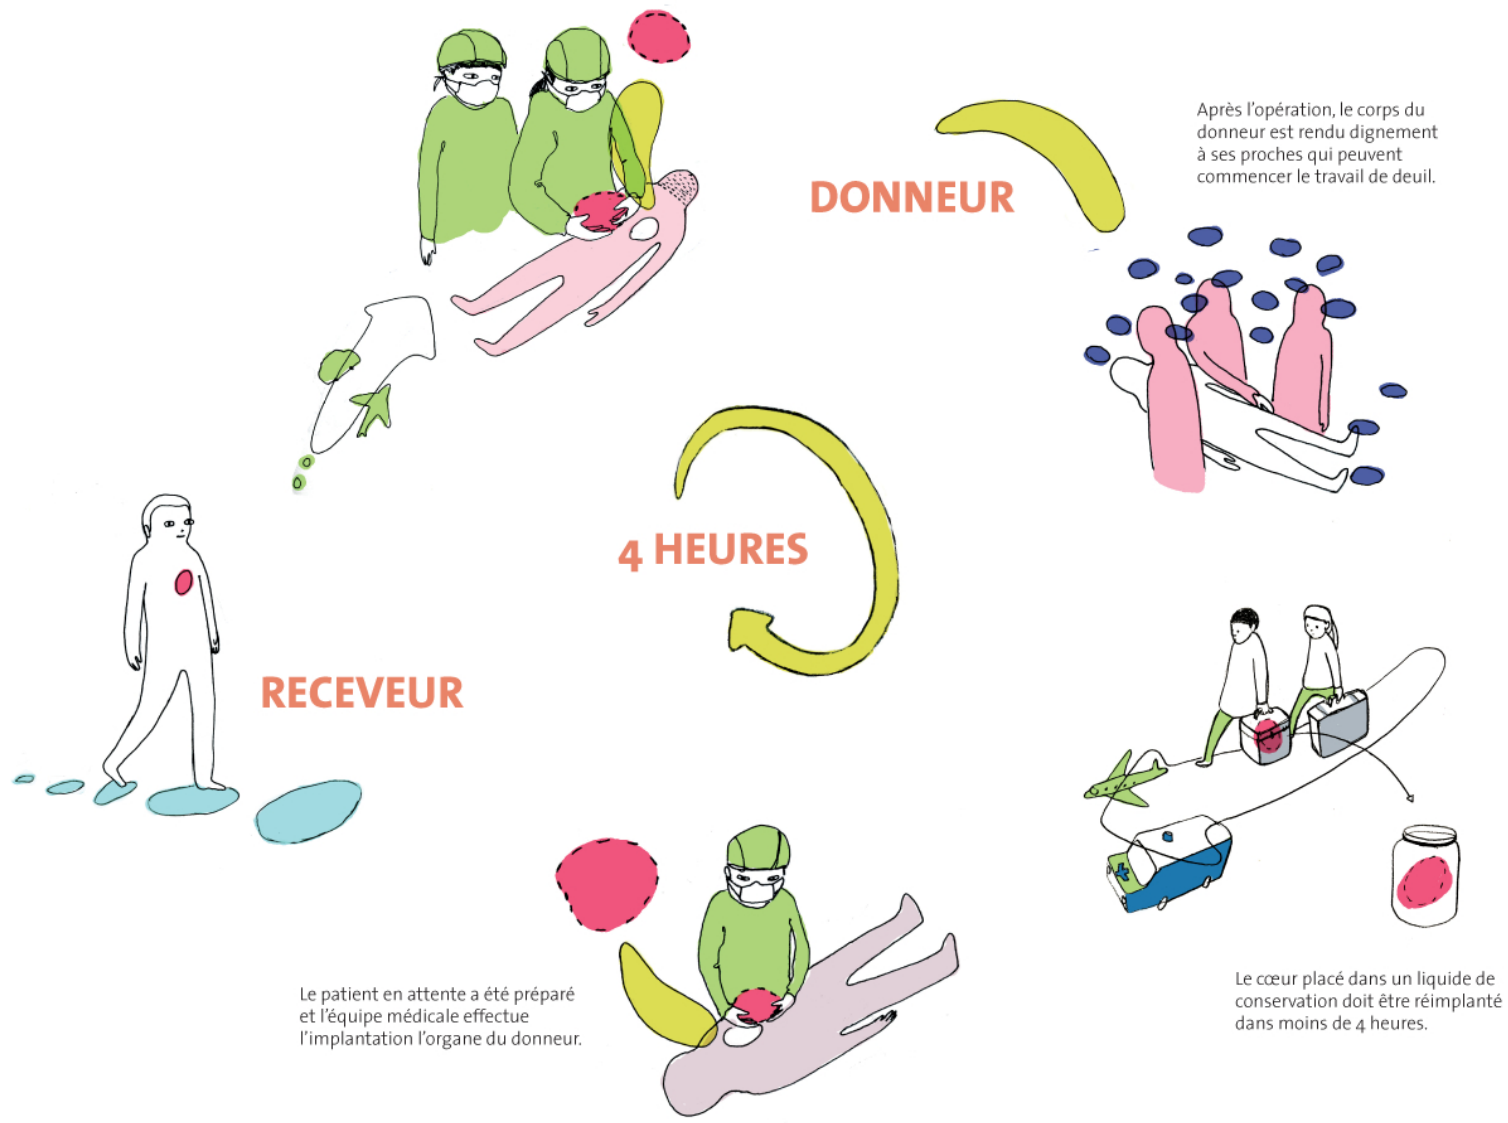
DONNEUR

Après l'opération, le corps du donneur est rendu dignement à ses proches qui peuvent commencer le travail de deuil.

4 HEURES

RECEVEUR

Le cœur placé dans un liquide de conservation doit être réimplanté dans moins de 4 heures.

Le patient en attente a été préparé et l'équipe médicale effectue l'implantation l'organe du donneur.